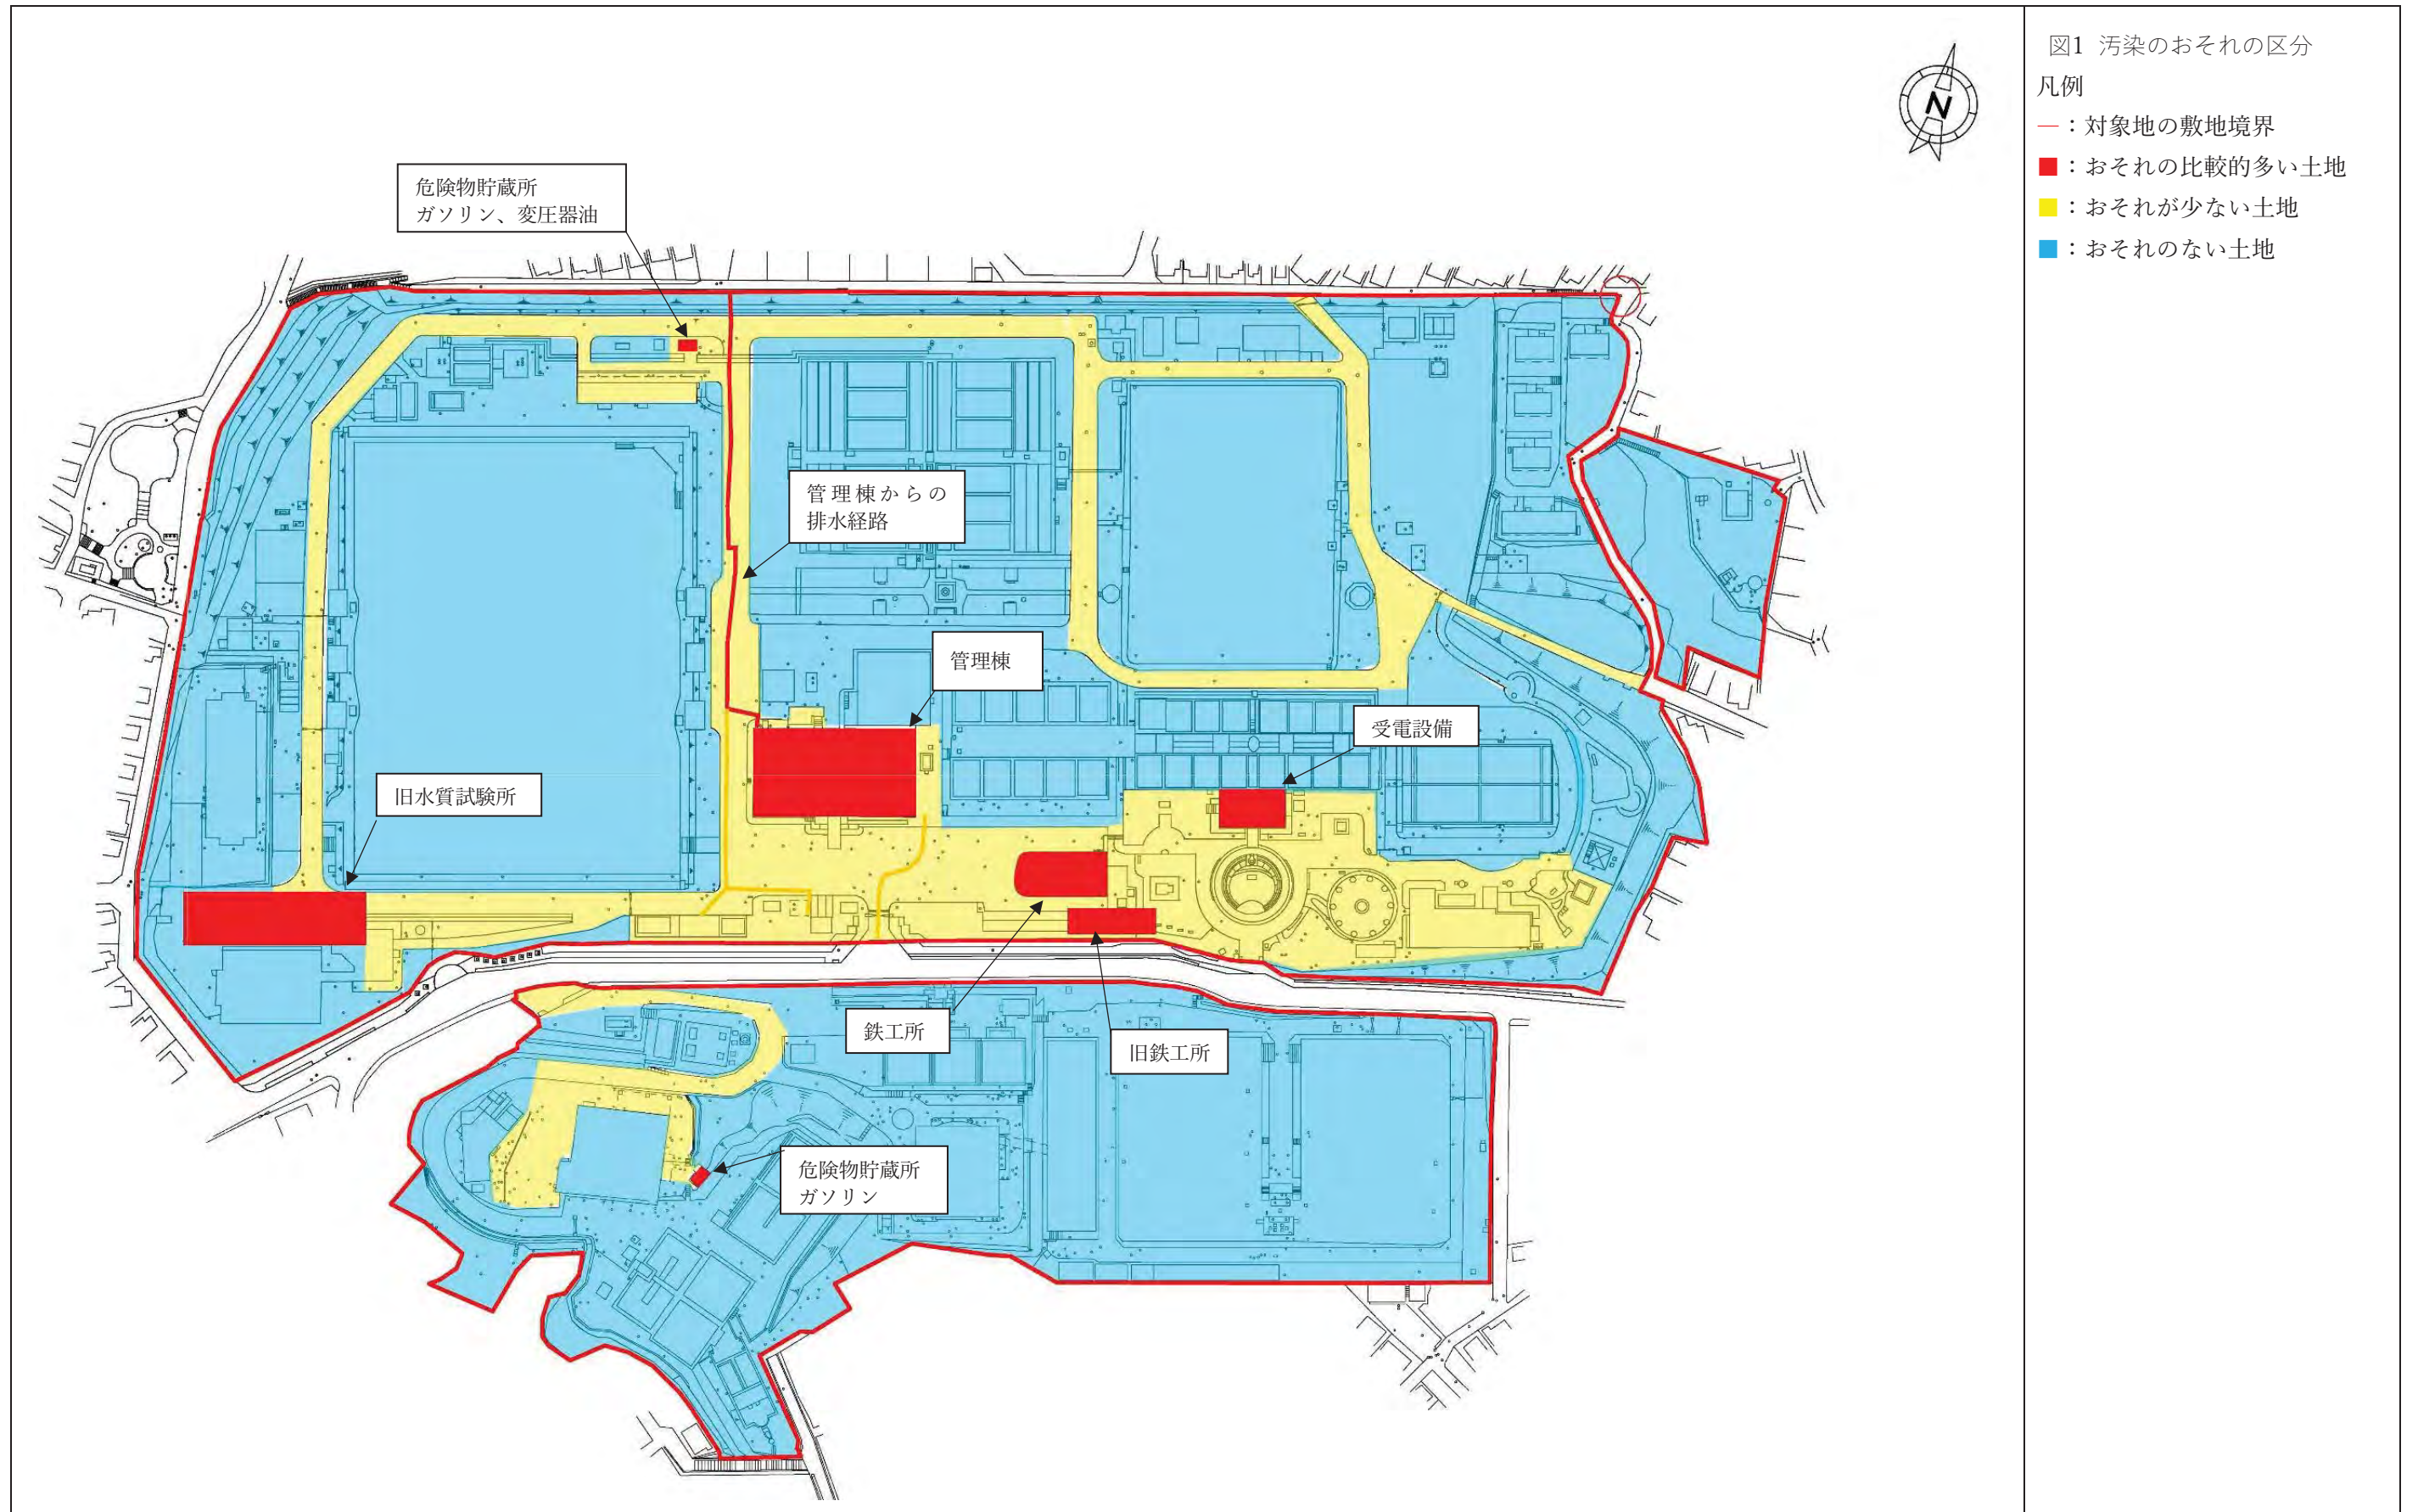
N

危険物貯蔵所
ガソリン、変圧器油

管理棟からの
排水経路

管理棟

受電設備

旧水質試験所

鉄工所

旧鉄工所

危険物貯蔵所
ガソリン

図1 汚染のおそれの区分
凡例
—：対象地の敷地境界
■：おそれの比較的多い土地
■：おそれが少ない土地
■：おそれのない土地